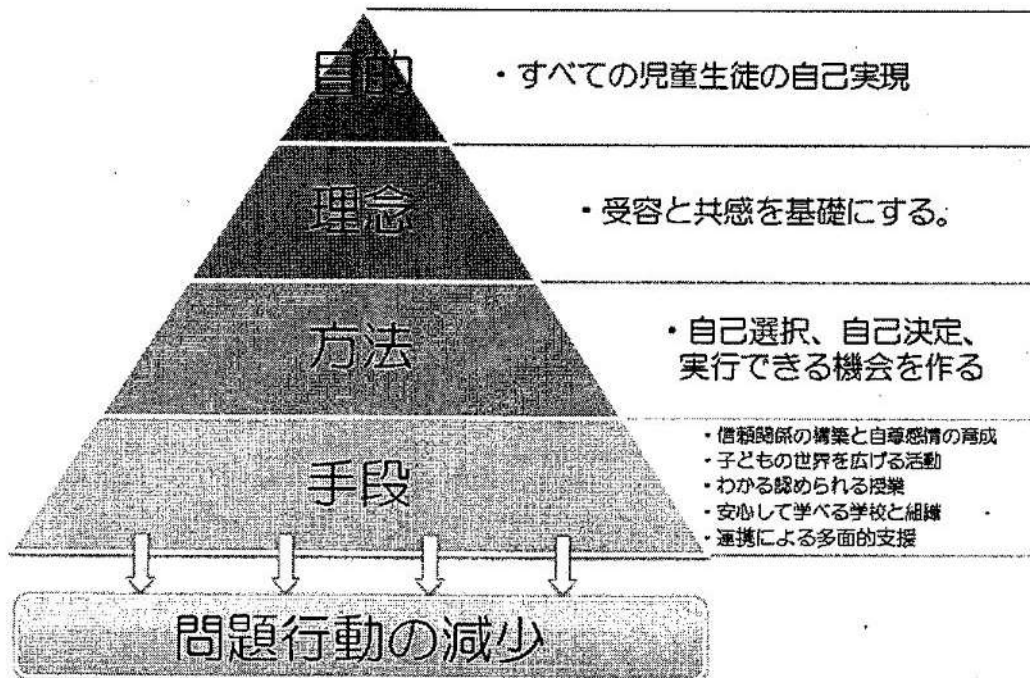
目的

・すべての児童生徒の自己実現

理念

・受容と共感を基礎にする。

方法

・自己選択、自己決定、実行できる機会を作る

手段

・信頼関係の構築と自尊感情の育成
・子どもの世界を広げる活動
・わかる認められる授業
・安心して学べる学校と組織
・連携による多面的支援

問題行動の減少